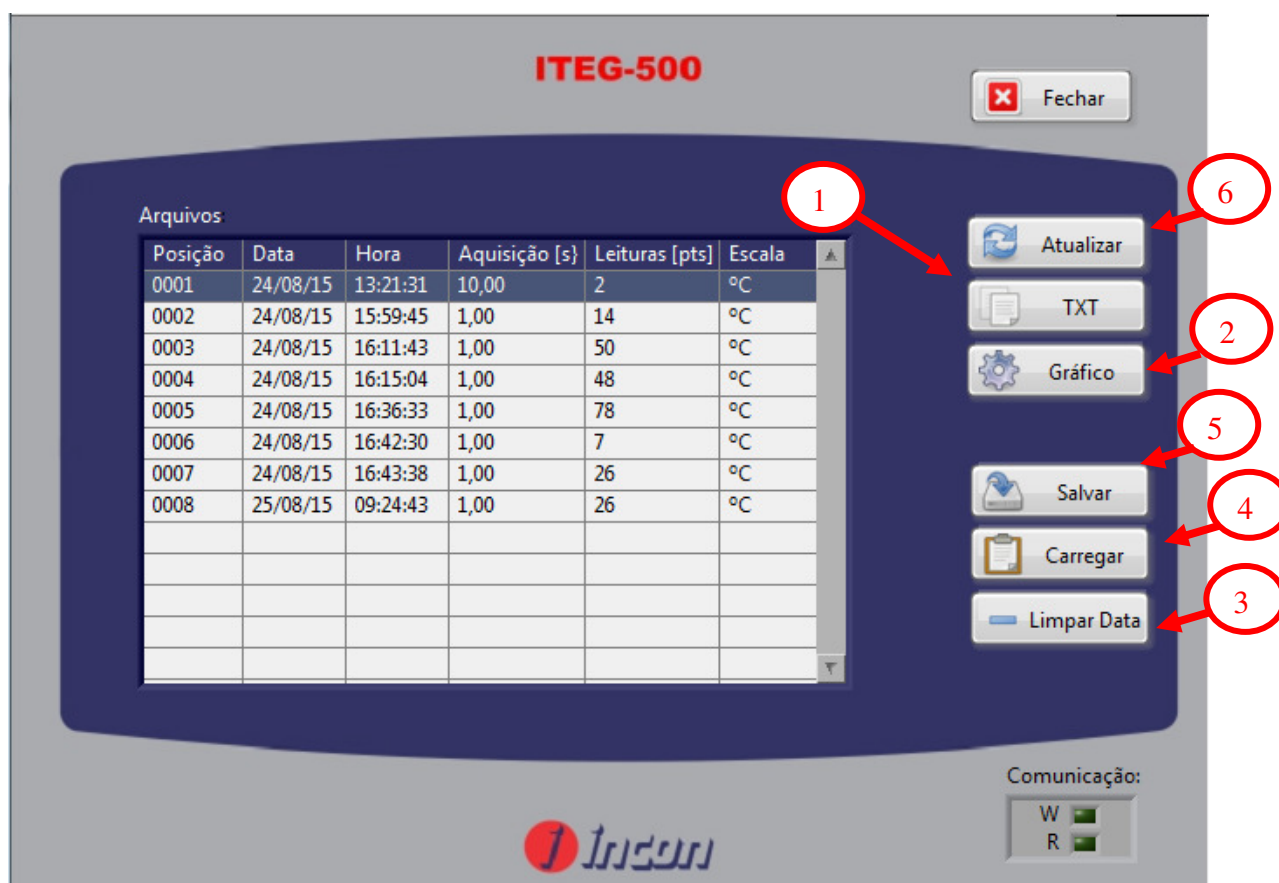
ITEG-500

Fechar

Arquivos

| Posição | Data | Hora | Aquisição [s] | Leituras [pts] | Escala |
|---|---|---|---|---|---|
| 0001 | 24/08/15 | 13:21:31 | 10,00 | 2 | °C |
| 0002 | 24/08/15 | 15:59:45 | 1,00 | 14 | °C |
| 0003 | 24/08/15 | 16:11:43 | 1,00 | 50 | °C |
| 0004 | 24/08/15 | 16:15:04 | 1,00 | 48 | °C |
| 0005 | 24/08/15 | 16:36:33 | 1,00 | 78 | °C |
| 0006 | 24/08/15 | 16:42:30 | 1,00 | 7 | °C |
| 0007 | 24/08/15 | 16:43:38 | 1,00 | 26 | °C |
| 0008 | 25/08/15 | 09:24:43 | 1,00 | 26 | °C |

1
6
Atualizar
TXT
2
Gráfico
5
Salvar
4
Carregar
3
Limpar Data

Comunicação:
W
R

Incon